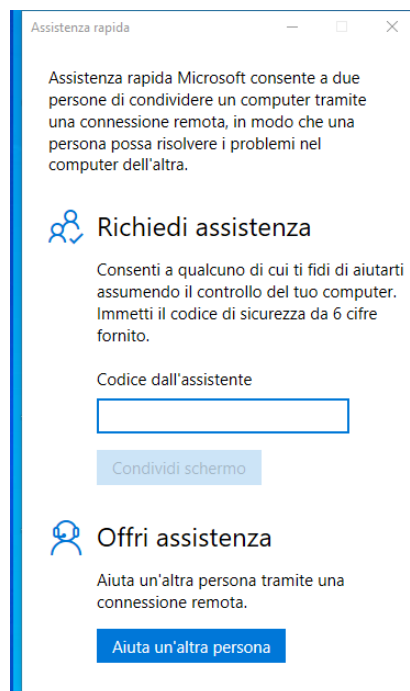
Assistenza rapida

Assistenza rapida Microsoft consente a due persone di condividere un computer tramite una connessione remota, in modo che una persona possa risolvere i problemi nel computer dell'altra.

Richiedi assistenza

Consenti a qualcuno di cui ti fidi di aiutarti assumendo il controllo del tuo computer. Immetti il codice di sicurezza da 6 cifre fornito.

Codice dall'assistente

Condividi schermo

Offri assistenza

Aiuta un'altra persona tramite una connessione remota.

Aiuta un'altra persona